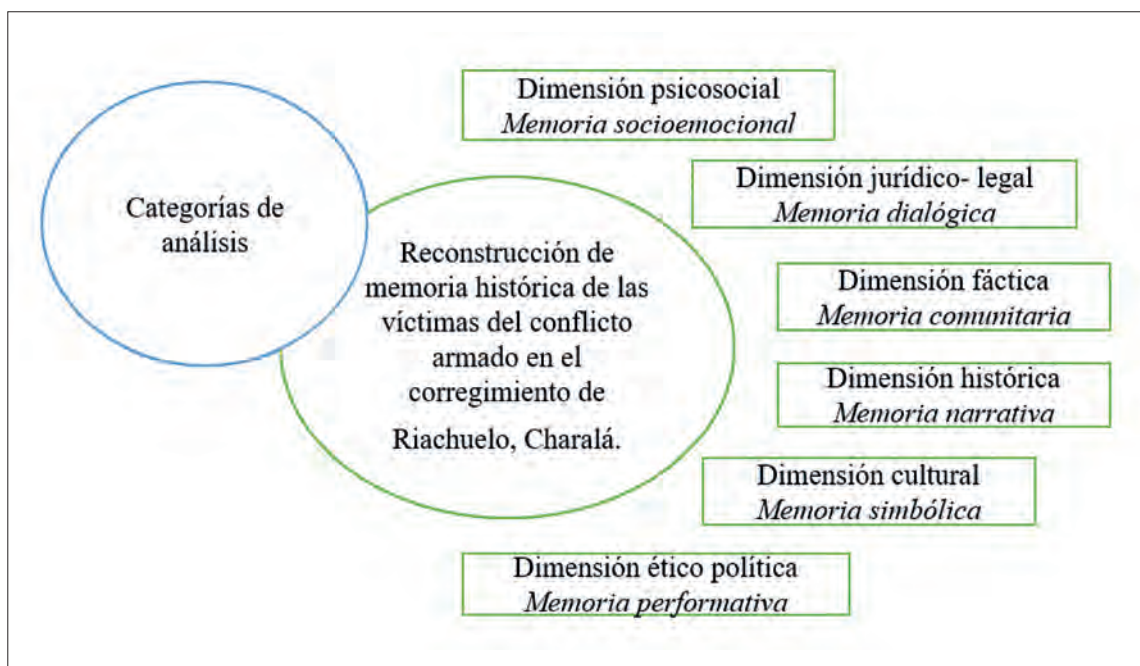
Categorías de análisis

Reconstrucción de memoria histórica de las víctimas del conflicto armado en el corregimiento de Riachuelo, Charalá.

Dimensión psicosocial
*Memoria socioemocional*

Dimensión jurídico- legal
*Memoria dialógica*

Dimensión fáctica
*Memoria comunitaria*

Dimensión histórica
*Memoria narrativa*

Dimensión cultural
*Memoria simbólica*

Dimensión ético política
*Memoria performativa*